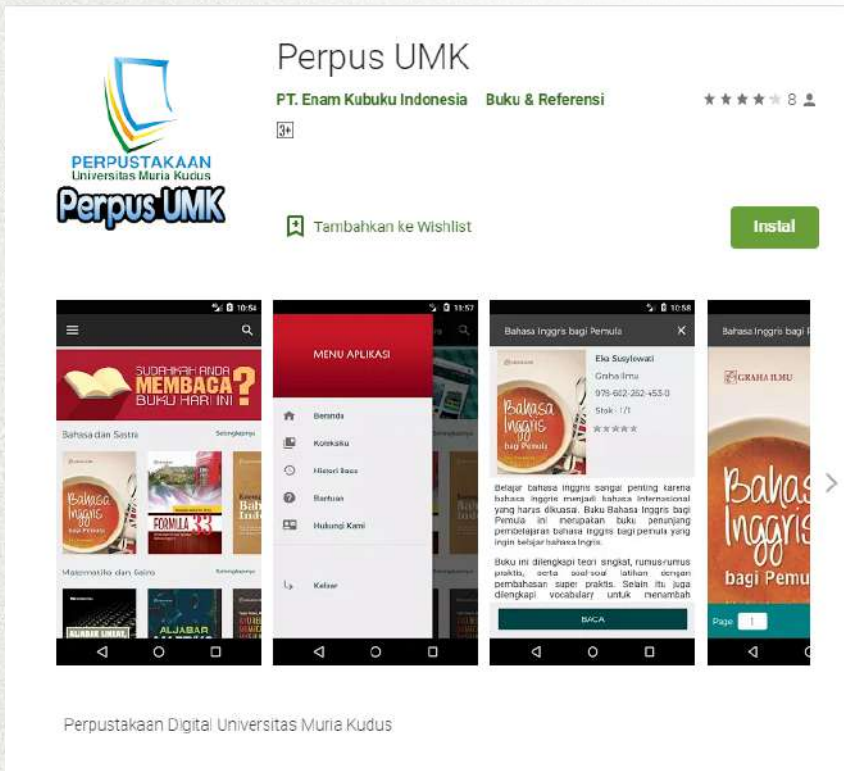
PERPUSTAKAAN
Universitas Muria Kudus
Perpus UMK

Perpus UMK

PT. Enam Kubuku Indonesia Buku & Referensi

8

3+

Tambahkan ke Wishlist

Instal

10:54

SUDAHKAH ANDA MEMBACA? BUKU HARI INI

Bahasa dan Sastra Selengkapnya

Bahasa Inggris bagi Pemula

FORMULA 33

Matematika dan Sains Selengkapnya

ALJABAR LINEAR

ALJABAR

11:57

MENU APLIKASI

Beranda

Koleksiku

Histori Baca

Bantuan

Hubungi Kami

Keluar

10:58

Bahasa Inggris bagi Pemula

Eka Susylowati

Graha Ilmu

978-602-262-453-0

Stok : 1/1

Bahasa Inggris bagi Pemula

Belajar bahasa Inggris sangat penting karena bahasa inggris menjadi bahasa internasional yang harus dikuasai. Buku Bahasa Inggris bagi Pemula ini merupakan buku penunjang pembelajaran bahasa Inggris bagi pemula yang ingin belajar bahasa Inggris.

Buku ini dilengkapi teori singkat, rumus-rumus praktis, serta soal-soal latihan dengan pembahasan super praktis. Selain itu juga dilengkapi vocabulary untuk menambah

BACA

Bahasa Inggris bagi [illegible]

GRAHA ILMU

Bahasa Inggris bagi Pemula

Page 1

Perpustakaan Digital Universitas Muria Kudus